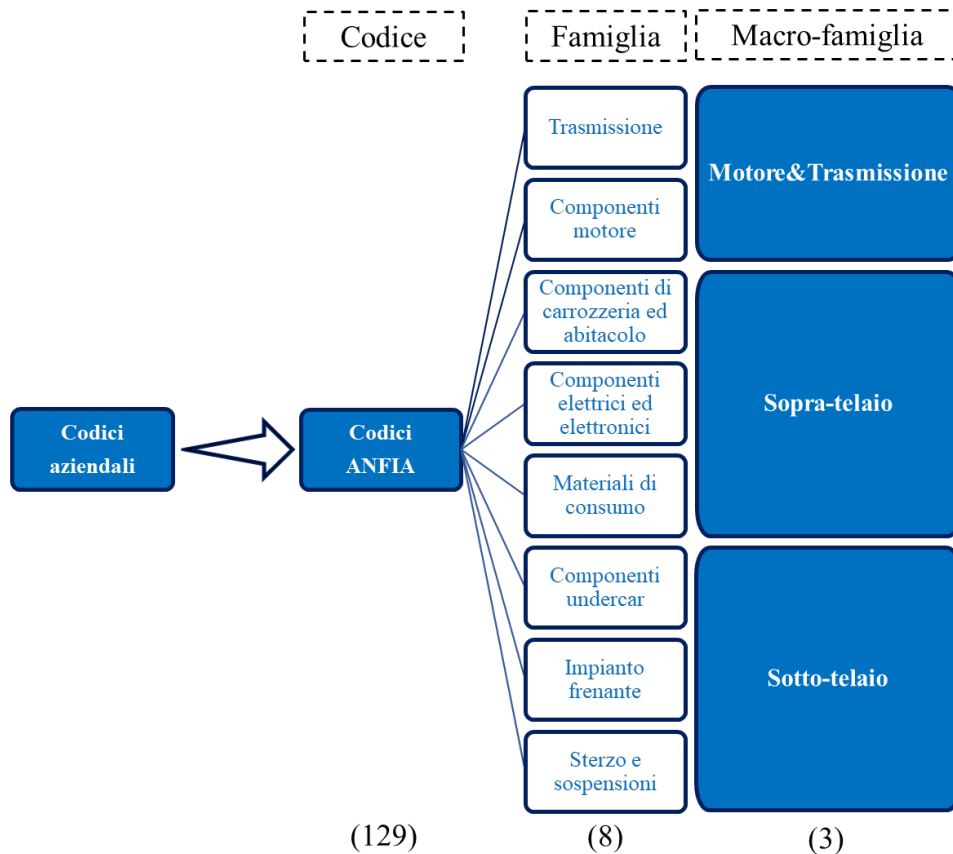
Codice

Famiglia

Macro-famiglia

Codici aziendali

Codici ANFIA

Trasmissione

Componenti motore

Componenti di carrozzeria ed abitacolo

Componenti elettrici ed elettronici

Materiali di consumo

Componenti undercar

Impianto frenante

Sterzo e sospensioni

Motore&Trasmissione

Sopra-telaio

Sotto-telaio

(129)

(8)

(3)